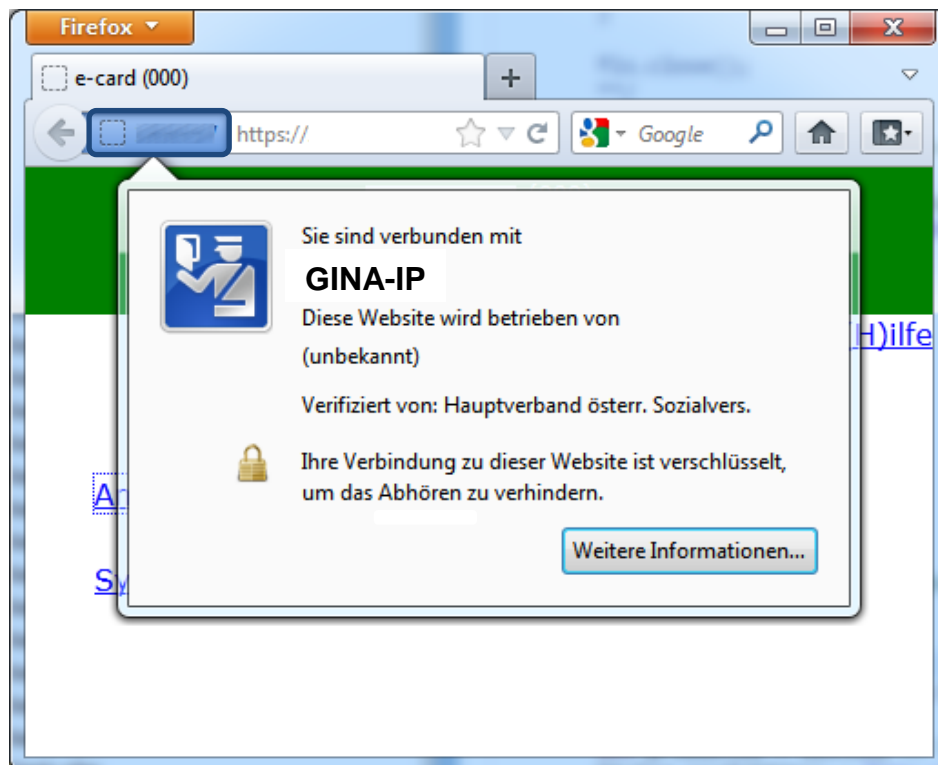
Firefox

e-card (000)

+

https://

Google

Sie sind verbunden mit

GINA-IP

Diese Website wird betrieben von

(unbekannt)

Verifiziert von: Hauptverband österr. Sozialvers.

Ihre Verbindung zu dieser Website ist verschlüsselt, um das Abhören zu verhindern.

Weitere Informationen...

(H)ilfe

An

Sy